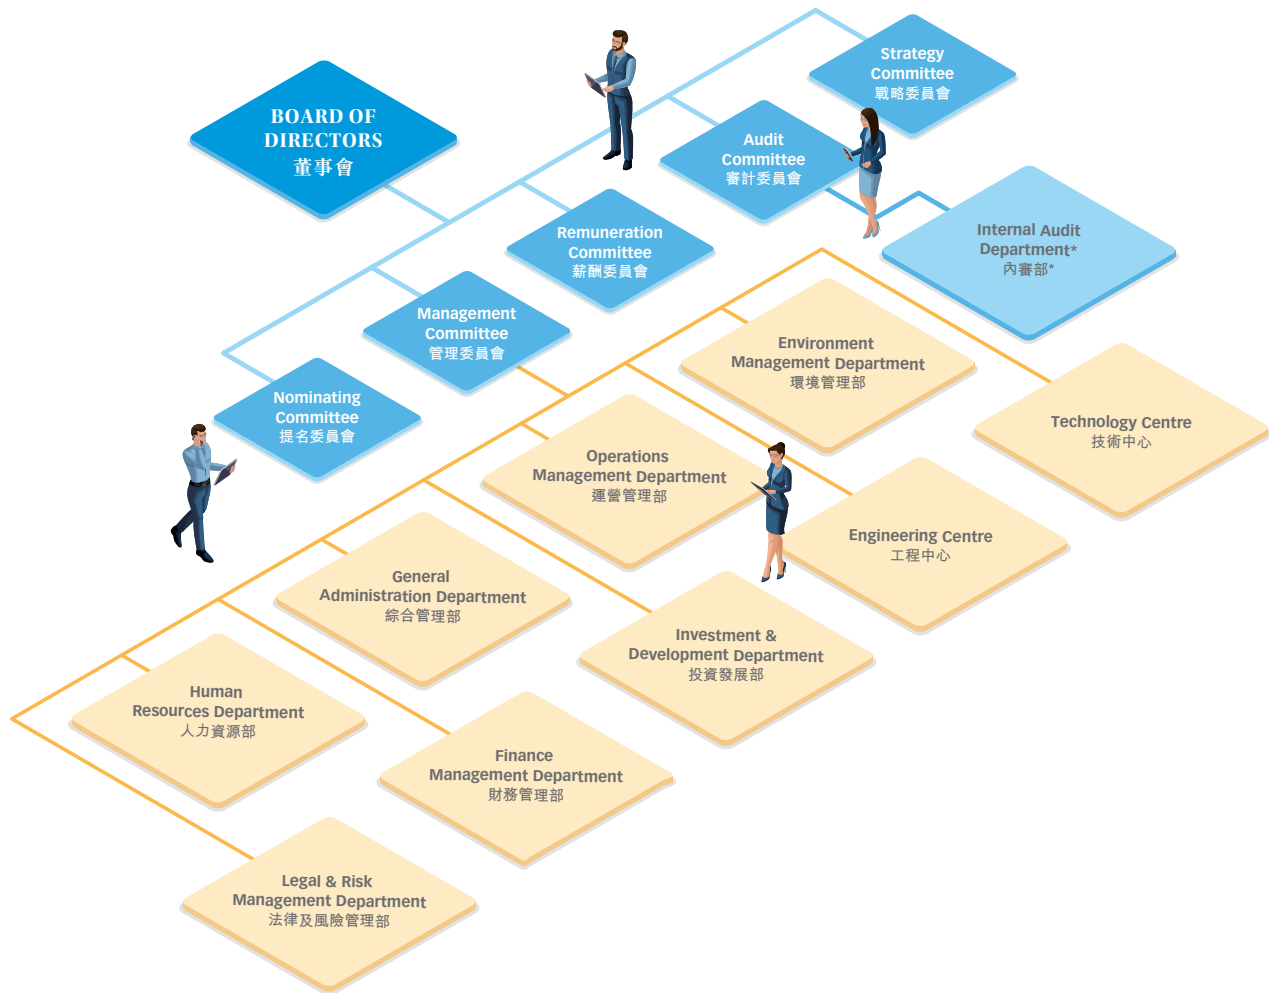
BOARD OF DIRECTORS
董事會

Strategy Committee
戰略委員會

Audit Committee
審計委員會

Internal Audit Department*
內審部*

Remuneration Committee
薪酬委員會

Management Committee
管理委員會

Nominating Committee
提名委員會

Environment Management Department
環境管理部

Technology Centre
技術中心

Operations Management Department
運營管理部

Engineering Centre
工程中心

General Administration Department
綜合管理部

Investment & Development Department
投資發展部

Human Resources Department
人力資源部

Finance Management Department
財務管理部

Legal & Risk Management Department
法律及風險管理部